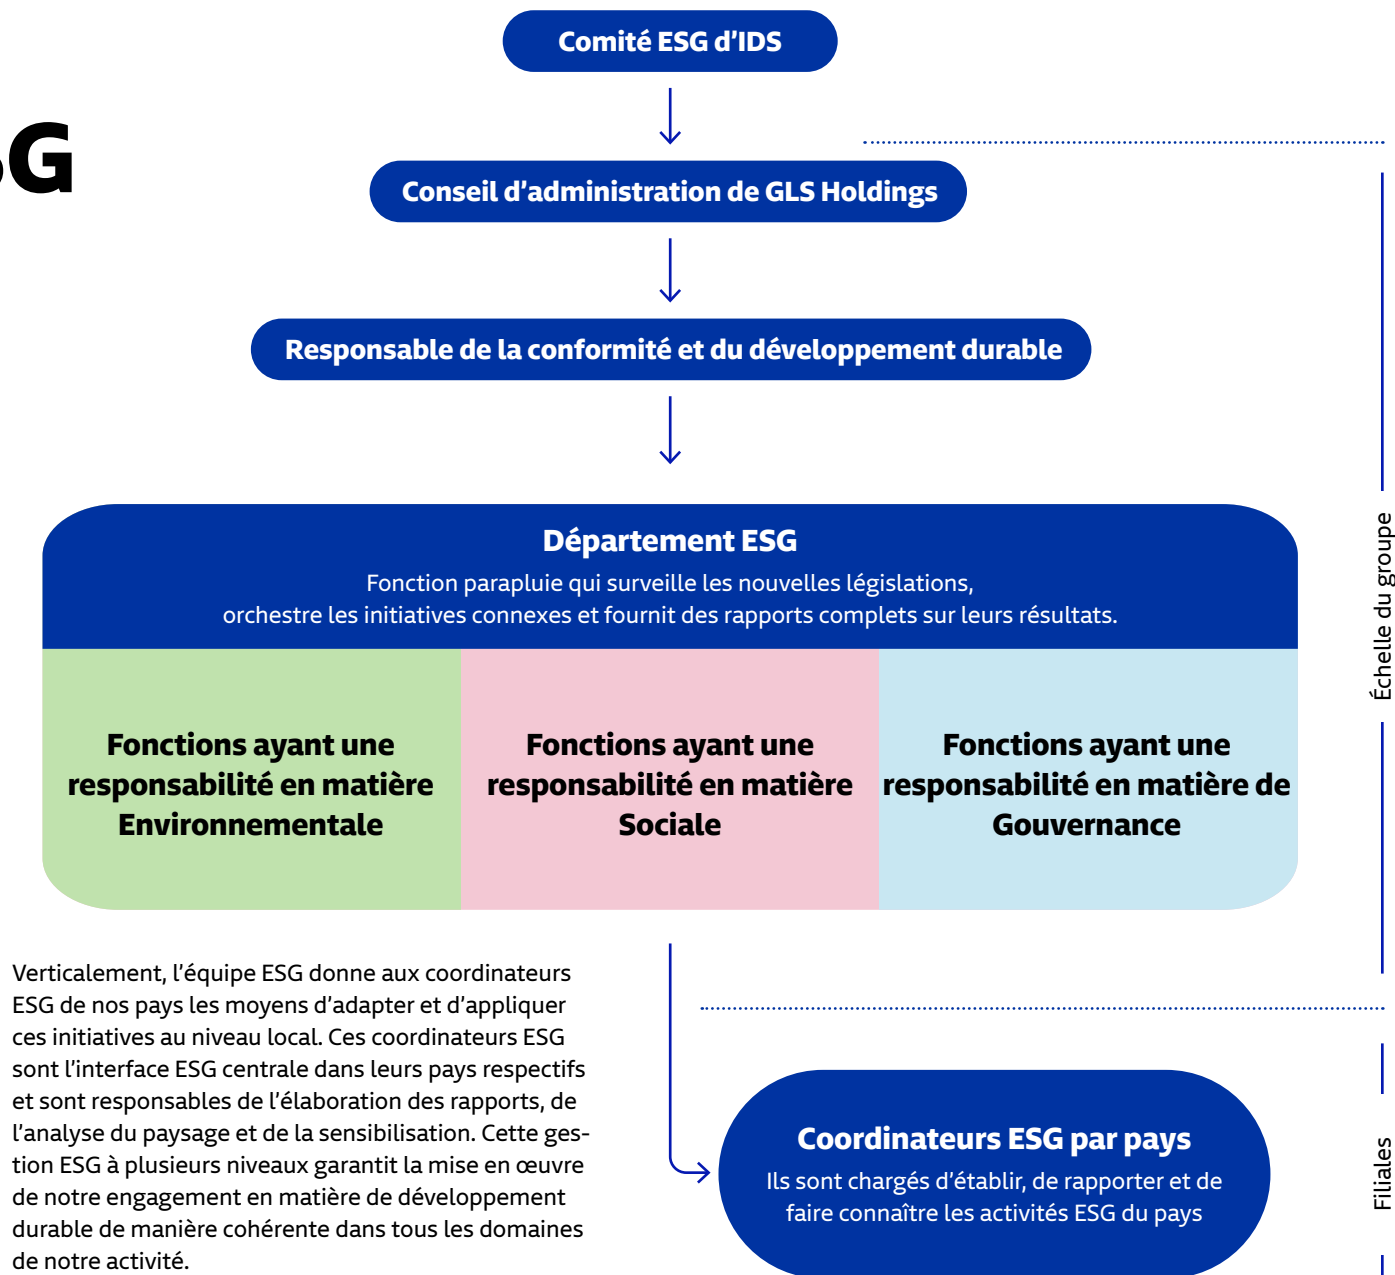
Comité ESG d'IDS

Conseil d'administration de GLS Holdings

Responsable de la conformité et du développement durable

Département ESG

Fonction parapluie qui surveille les nouvelles législations, orchestre les initiatives connexes et fournit des rapports complets sur leurs résultats.

Fonctions ayant une responsabilité en matière Environnementale

Fonctions ayant une responsabilité en matière Sociale

Fonctions ayant une responsabilité en matière de Gouvernance

Échelle du groupe

Verticalement, l'équipe ESG donne aux coordinateurs ESG de nos pays les moyens d'adapter et d'appliquer ces initiatives au niveau local. Ces coordinateurs ESG sont l'interface ESG centrale dans leurs pays respectifs et sont responsables de l'élaboration des rapports, de l'analyse du paysage et de la sensibilisation. Cette gestion ESG à plusieurs niveaux garantit la mise en œuvre de notre engagement en matière de développement durable de manière cohérente dans tous les domaines de notre activité.

Coordinateurs ESG par pays

Ils sont chargés d'établir, de rapporter et de faire connaître les activités ESG du pays

Filiales